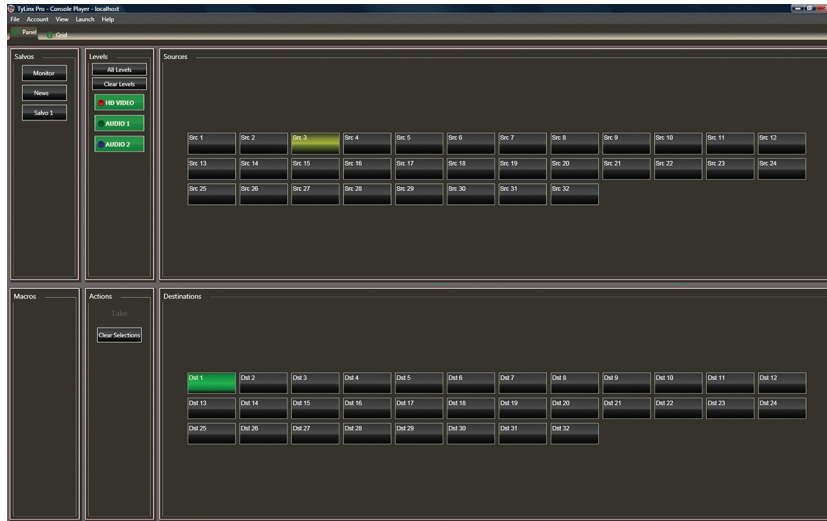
TyLinx Pro - Console Player - localhost
File Account View Launch Help
Panel Grid

Salvos
Monitor
News
Salvo 1

Levels
All Levels
Clear Levels
HD VIDEO
AUDIO 1
AUDIO 2

Sources
Src 1 Src 2 Src 3 Src 4 Src 5 Src 6 Src 7 Src 8 Src 9 Src 10 Src 11 Src 12
Src 13 Src 14 Src 15 Src 16 Src 17 Src 18 Src 19 Src 20 Src 21 Src 22 Src 23 Src 24
Src 25 Src 26 Src 27 Src 28 Src 29 Src 30 Src 31 Src 32

Macros

Actions
Take
Clear Selections

Destinations
Dst 1 Dst 2 Dst 3 Dst 4 Dst 5 Dst 6 Dst 7 Dst 8 Dst 9 Dst 10 Dst 11 Dst 12
Dst 13 Dst 14 Dst 15 Dst 16 Dst 17 Dst 18 Dst 19 Dst 20 Dst 21 Dst 22 Dst 23 Dst 24
Dst 25 Dst 26 Dst 27 Dst 28 Dst 29 Dst 30 Dst 31 Dst 32